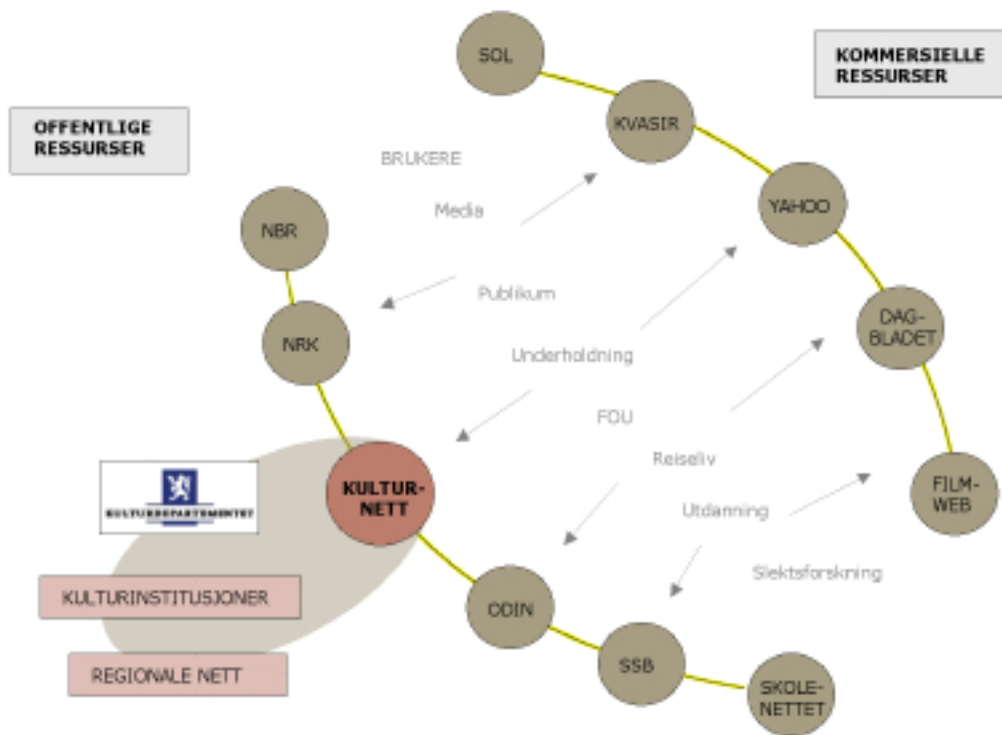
SOL

KOMMERSIELLE RESSURSER

OFFENTLIGE RESSURSER

KVASIR

BRUKERE

Media

YAHOO

NBR

Publikum

NRK

DAG-BLADET

Underholdning

FOU

KULTURDEPARTEMENTET

KULTUR-NETT

Reiseliv

FILM-WEB

Utdanning

Slektsforskning

KULTURINSTITUSJONER

ODIN

REGIONALE NETT

SSB

SKOLE-NETTET